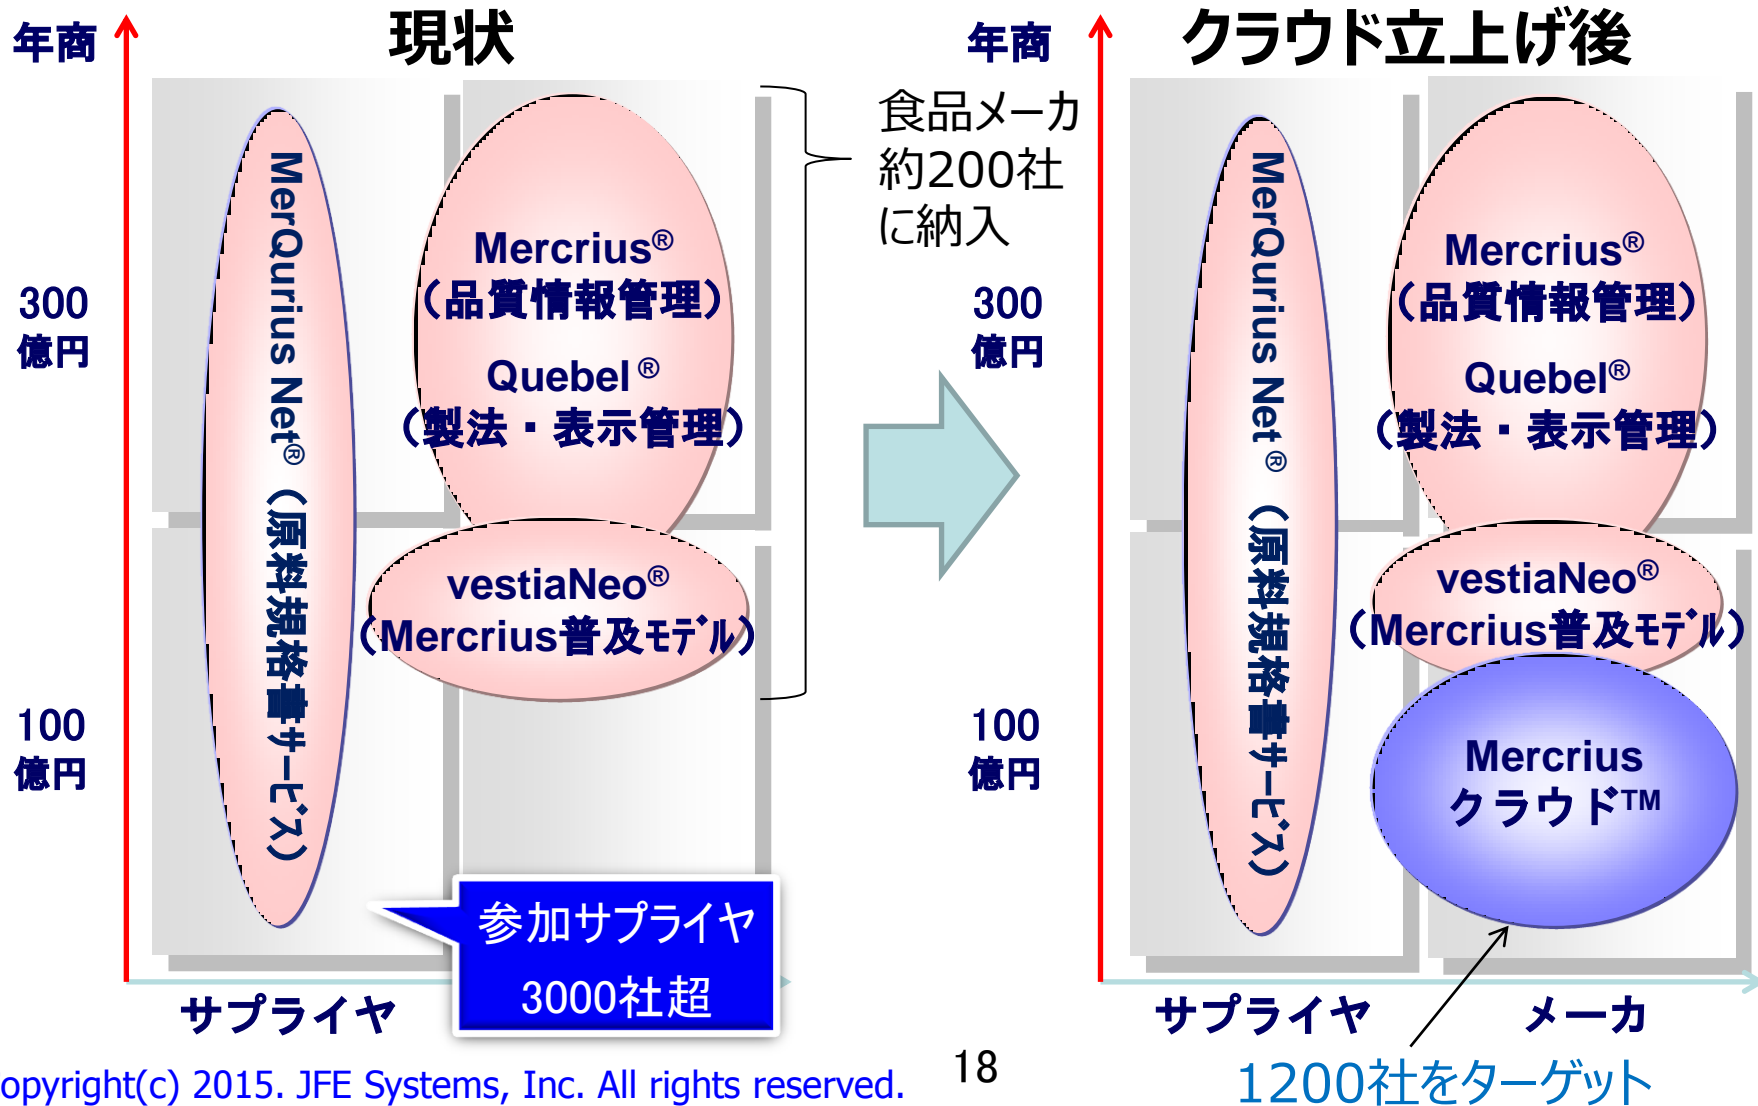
年商

現状

MerQurius Net®（原料規格書サービス）

Mercrius®
（品質情報管理）

Quebel®
（製法・表示管理）

vestiaNeo®
（Mercrius普及モデル）

300
億円

100
億円

参加サプライヤ
3000社超

サプライヤ

食品メーカ
約200社
に納入

年商

クラウド立上げ後

MerQurius Net®（原料規格書サービス）

Mercrius®
（品質情報管理）

Quebel®
（製法・表示管理）

vestiaNeo®
（Mercrius普及モデル）

Mercrius
クラウド™

300
億円

100
億円

サプライヤ

メーカ

1200社をターゲット

opyright(c) 2015. JFE Systems, Inc. All rights reserved.

18